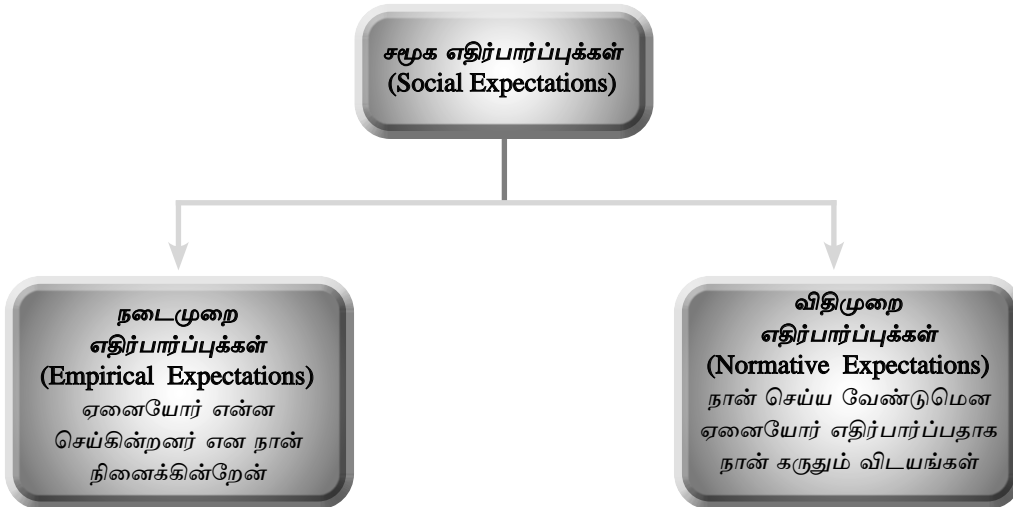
சமூக எதிர்பார்ப்புக்கள் (Social Expectations)

நடைமுறை எதிர்பார்ப்புக்கள் (Empirical Expectations) ஏனையோர் என்ன செய்கின்றனர் என நான் நினைக்கின்றேன்

விதிமுறை எதிர்பார்ப்புக்கள் (Normative Expectations) நான் செய்ய வேண்டுமென ஏனையோர் எதிர்பார்ப்பதாக நான் கருதும் விடயங்கள்